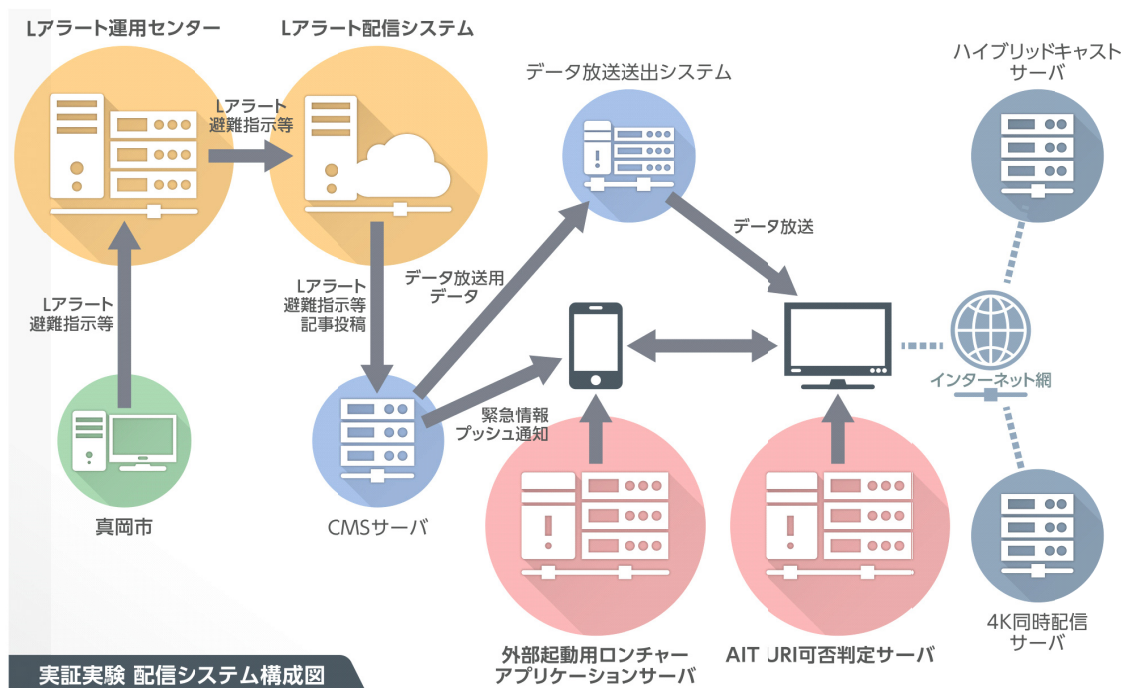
Lアラート運用センター

Lアラート配信システム

Lアラート
避難指示等

データ放送送出システム

ハイブリッドキャスト
サーバ

データ放送

Lアラート
避難指示等

データ放送用
データ

Lアラート
避難指示等
記事投稿

インターネット網

緊急情報
プッシュ通知

真岡市

CMSサーバ

4K同時配信
サーバ

外部起動用ロンチャー
アプリケーションサーバ

AIT JRI可否判定サーバ

実証実験 配信システム構成図